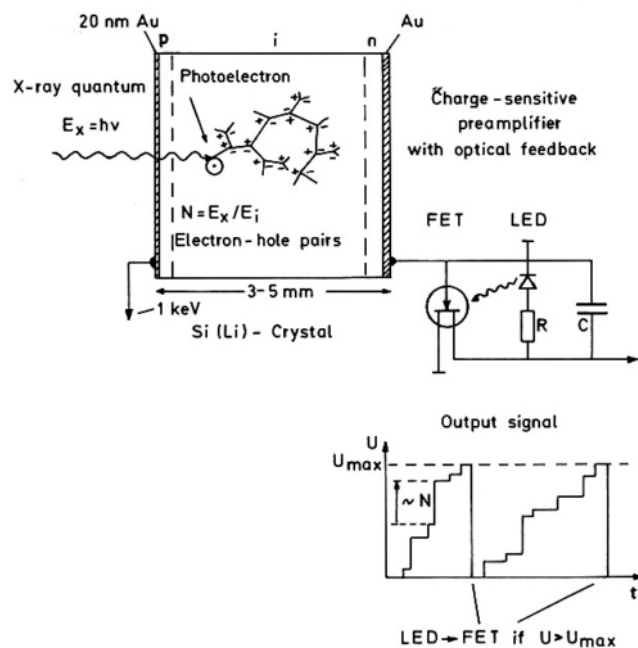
20 nm Au
p
i
n
Au

X-ray quantum
$E_x = h\nu$
Photoelectron

Čharge - sensitive preamplifier with optical feedback

$N = E_x / E_i$
Electron - hole pairs

FET
LED

3 - 5 mm
- 1 keV
Si (Li) - Crystal

R
C

Output signal
U
$U_{max}$
~ N
t

LED → FET if $U > U_{max}$